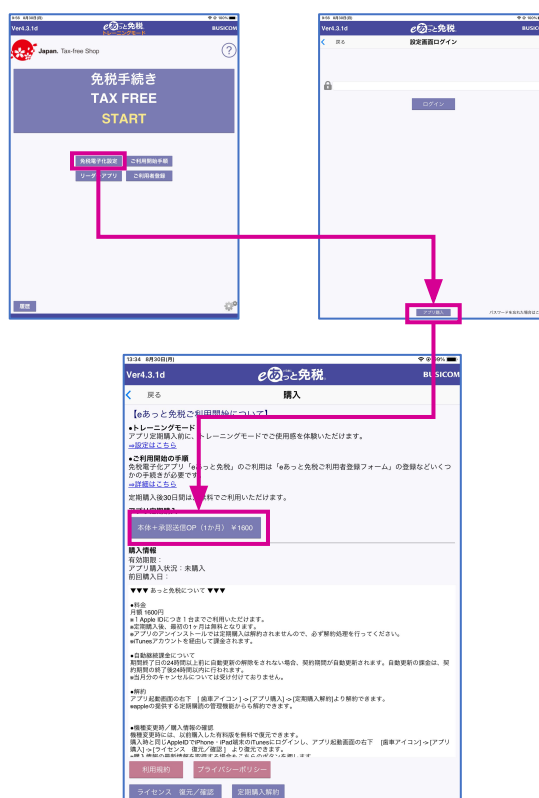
Ver4.3.1d
eあっと免税
トレーニングモード
BUSICOM
Japan. Tax-free Shop
?
免税手続き
TAX FREE
START
免税電子化設定
ご利用開始手続
リーダーアプリ
ご利用者登録
履歴

Ver4.3.1d
eあっと免税
BUSICOM
戻る
設定画面ログイン
ログイン
アプリ購入
パスワードを忘れた場合はこ

13:34 8月30日(月)
Ver4.3.1d
eあっと免税
BUSICOM
戻る
購入
【eあっと免税ご利用開始について】
●トレーニングモード
アプリ定期購入前に、トレーニングモードでご使用感を体験いただけます。
⇒設定はこちら
●ご利用開始の手順
免税電子化アプリ「eあっと免税」のご利用は「eあっと免税ご利用者登録フォーム」の登録などいくつかの手続きが必要です
⇒詳細はこちら
定期購入後30日間は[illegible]料でご利用いただけます。
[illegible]
本体＋承認送信OP（1か月） ￥1600
購入情報
有効期限：
アプリ購入状況：未購入
前回購入日：
▼▼▼ あっと免税について ▼▼▼
●料金
月額 1600円
※1 Apple IDにつき1台までご利用いただけます。
●定期購入後、最初の1ヶ月は無料となります。
●アプリのアンインストールでは定期購入は解約されませんので、必ず解約処理を行ってください。
※iTunesアカウントを経由して課金されます。
●自動継続課金について
期間終了日の24時間以上前に自動更新の解除をされない場合、契約期間が自動更新されます。自動更新の課金は、契約期間の終了後24時間以内に行われます。
※当月分のキャンセルについては受け付けておりません。
●解約
アプリ起動画面の右下 [歯車アイコン]→[アプリ購入]→[定期購入解約]より解約できます。
※appleの提供する定期購読の管理機能からも解約できます。
●機種変更時／購入情報の確認
機種変更時には、以前購入した有料版を無料で復元できます。
購入時と同じAppleIDでiPhone・iPad端末のiTunesにログインし、アプリ起動画面の右下 [歯車アイコン]→[アプリ購入]→[ライセンス 復元／確認] より復元できます。
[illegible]
利用規約
プライバシーポリシー
ライセンス 復元／確認
定期購入解約